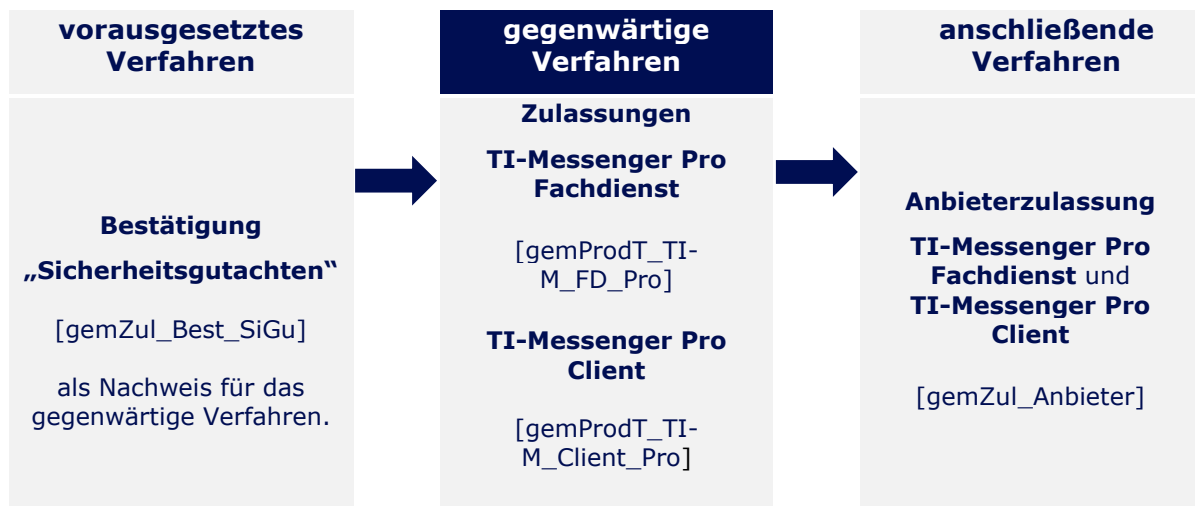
vorausgesetztes Verfahren

Bestätigung

„Sicherheitsgutachten“

[gemZul_Best_SiGu]

als Nachweis für das gegenwärtige Verfahren.

gegenwärtige Verfahren

Zulassungen

TI-Messenger Pro Fachdienst

[gemProdT_TI-M_FD_Pro]

TI-Messenger Pro Client

[gemProdT_TI-M_Client_Pro]

anschließende Verfahren

Anbieterzulassung

TI-Messenger Pro Fachdienst und TI-Messenger Pro Client

[gemZul_Anbieter]